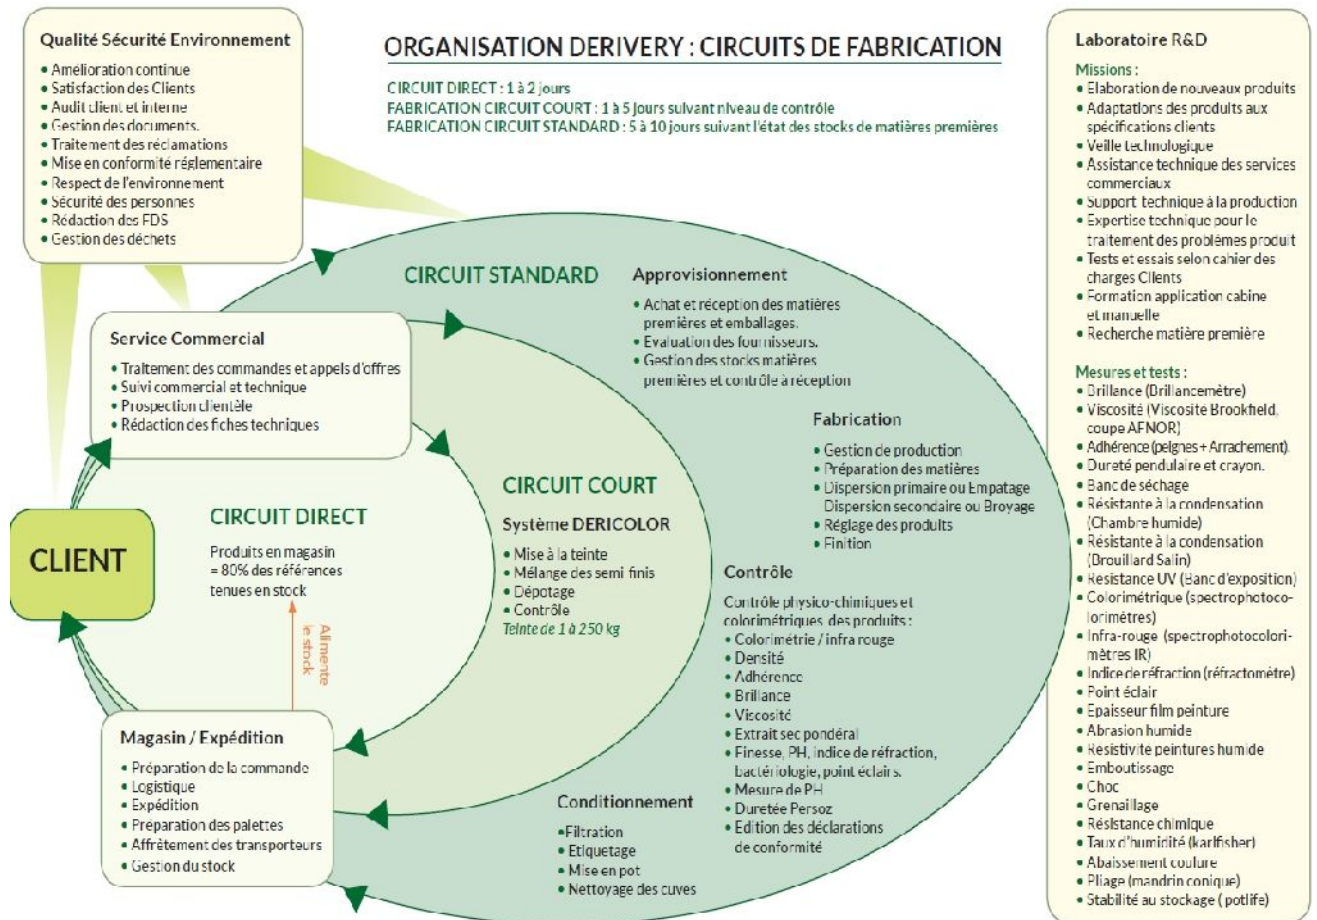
ORGANISATION DERIVERY : CIRCUITS DE FABRICATION

CIRCUIT DIRECT : 1 à 2 jours
FABRICATION CIRCUIT COURT : 1 à 5 Jours suivant niveau de contrôle
FABRICATION CIRCUIT STANDARD : 5 à 10 jours suivant l'état des stocks de matières premières

Qualité Sécurité Environnement
• Amélioration continue
• Satisfaction des Clients
• Audit client et interne
• Gestion des documents.
• Traitement des réclamations
• Mise en conformité réglementaire
• Respect de l'environnement
• Sécurité des personnes
• Rédaction des FDS
• Gestion des déchets

Service Commercial
• Traitement des commandes et appels d'offres
• Suivi commercial et technique
• Prospection clientèle
• Rédaction des fiches techniques

CLIENT

CIRCUIT DIRECT
Produits en magasin = 80% des références tenues en stock

Alimente le stock

Magasin / Expédition
• Préparation de la commande
• Logistique
• Expédition
• Préparation des palettes
• Affrètement des transporteurs
• Gestion du stock

CIRCUIT STANDARD

CIRCUIT COURT
Système DERICOLOR
• Mise à la teinte
• Mélange des semi finis
• Dépotage
• Contrôle
Teinte de 1 à 250 kg

Approvisionnement
• Achat et réception des matières premières et emballages.
• Evaluation des fournisseurs.
• Gestion des stocks matières premières et contrôle à réception

Fabrication
• Gestion de production
• Préparation des matières
• Dispersion primaire ou Empatage Dispersion secondaire ou Broyage
• Réglage des produits
• Finition

Contrôle
Contrôle physico-chimiques et colorimétriques des produits :
• Colorimétrie / infra rouge
• Densité
• Adhérence
• Brillance
• Viscosité
• Extrait sec pondéral
• Finesse, PH, Indice de réfraction, bactériologie, point éclairs.
• Mesure de PH
• Duretée Persoz
• Edition des déclarations de conformité

Conditionnement
•Filtration
• Etiquetage
• Mise en pot
• Nettoyage des cuves

Laboratoire R&D
Missions :
• Elaboration de nouveaux produits
• Adaptations des produits aux spécifications clients
• Veille technologique
• Assistance technique des services commerciaux
• Support technique à la production
• Expertise technique pour le traitement des problèmes produit
• Tests et essais selon cahier des charges Clients
• Formation application cabine et manuelle
• Recherche matière première

Mesures et tests :
• Brillance (Brillancemètre)
• Viscosité (Viscosite Brookfield, coupe AFNOR)
• Adhérence (peignes + Arrachement).
• Dureté pendulaire et crayon.
• Banc de séchage
• Résistante à la condensation (Chambre humide)
• Résistante à la condensation (Brouillard Salin)
• Resistance UV (Banc d'exposition)
• Colorimétrique (spectrophotocolorimétres)
• Infra-rouge (spectrophotocolorimètres IR)
• Indice de réfraction (réfractomètre)
• Point éclair
• Epaisseur film peinture
• Abrasion humide
• Resistivite peintures humide
• Emboutissage
• Choc
• Grenaillage
• Résistance chimique
• Taux d'humidité (karlfisher)
• Abaissement coulure
• Pliage (mandrin conique)
• Stabilité au stockage ( potlife)